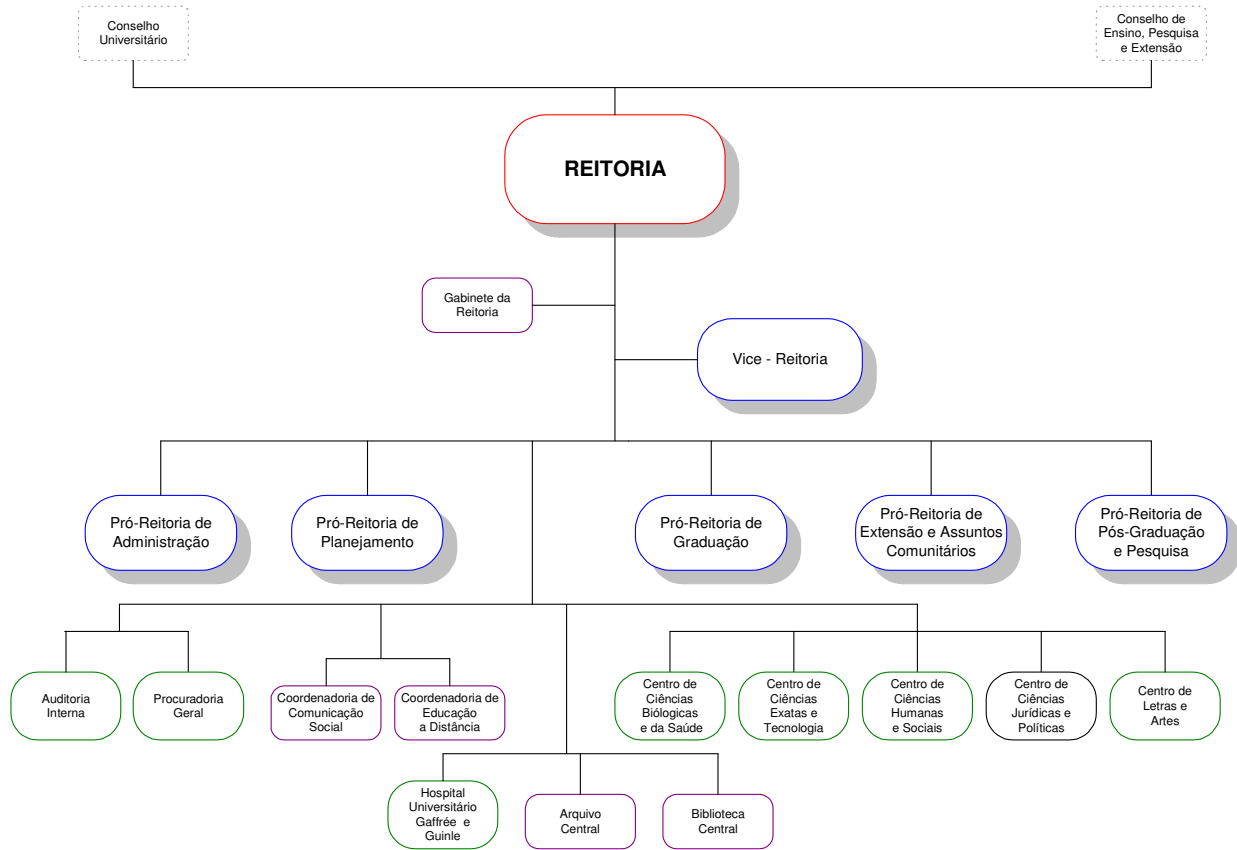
Conselho Universitário

Conselho de Ensino, Pesquisa e Extensão

REITORIA

Gabinete da Reitoria

Vice - Reitoria

Pró-Reitoria de Administração

Pró-Reitoria de Planejamento

Pró-Reitoria de Graduação

Pró-Reitoria de Extensão e Assuntos Comunitários

Pró-Reitoria de Pós-Graduação e Pesquisa

Auditoria Interna

Procuradoria Geral

Coordenadoria de Comunicação Social

Coordenadoria de Educação a Distância

Centro de Ciências Biólogicas e da Saúde

Centro de Ciências Exatas e Tecnologia

Centro de Ciências Humanas e Sociais

Centro de Ciências Jurídicas e Políticas

Centro de Letras e Artes

Hospital Universitário Gaffrée e Guinle

Arquivo Central

Biblioteca Central